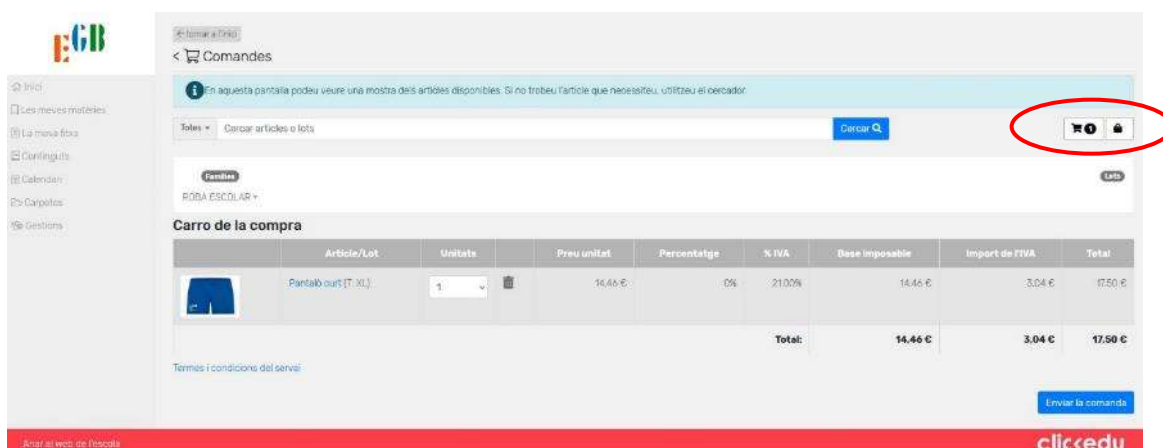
EGB

Inici
Les meves matèries
La meva fitxa
Continguts
Calendari
Carpetes
Gestions

← tornar a l'inici
< Comandes

En aquesta pantalla podeu veure una mostra dels articles disponibles. Si no trobeu l'article que necessiteu, utilitzeu el cercador.

Totes ▾ Cercar articles o lots
Cercar

0

Famílies
ROBA ESCOLAR ▾
Lots

Carro de la compra

| | Article/Lot | Unitats | | Preu unitat | Percentatge | % IVA | Base imposable | Import de l'IVA | Total |
|---|---|---|---|---|---|---|---|---|---|
| | Pantaló curt (T. XL) | 1 | | 14,46 € | 0% | 21,00% | 14,46 € | 3,04 € | 17,50 € |
| | | | | | | Total: | 14,46 € | 3,04 € | 17,50 € |

Termes i condicions del servei

Enviar la comanda

Anar al web de l'escola
clickedu